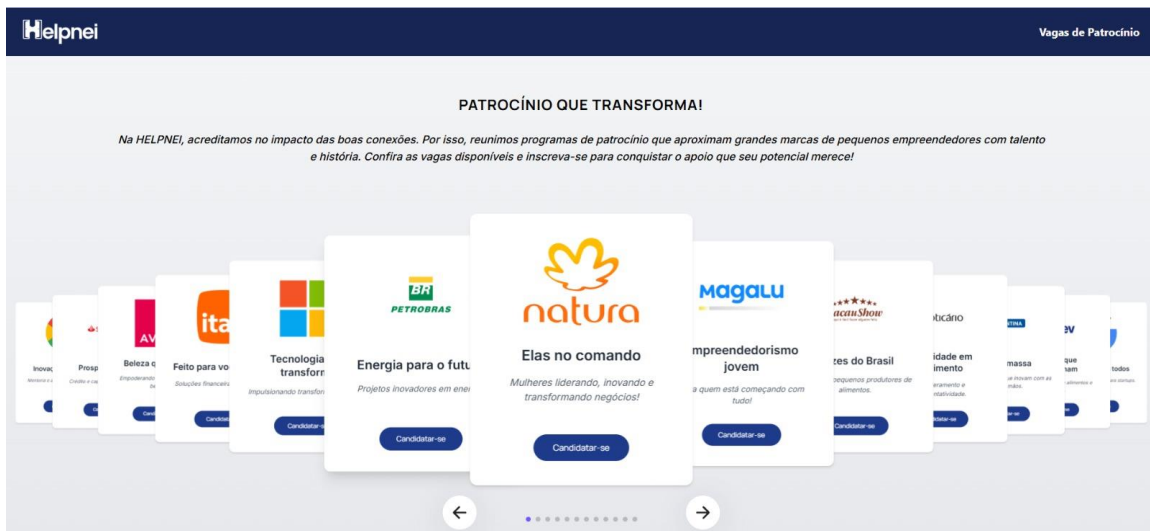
Helpnei

Vagas de Patrocínio

PATROCÍNIO QUE TRANSFORMA!

Na HELPNEI, acreditamos no impacto das boas conexões. Por isso, reunimos programas de patrocínio que aproximam grandes marcas de pequenos empreendedores com talento e história. Confira as vagas disponíveis e inscreva-se para conquistar o apoio que seu potencial merece!

Inovaç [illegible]

Prosp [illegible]

AV

Beleza q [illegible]

ita

Feito para vo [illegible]

Soluções financeir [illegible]

Candidat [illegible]

Tecnologia transforn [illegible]

Impulsionando transfor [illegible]

Candidatar-se

BR PETROBRAS

Energia para o futu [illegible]

Projetos inovadores em ener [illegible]

Candidatar-se

natura

Elas no comando

Mulheres liderando, inovando e transformando negócios!

Candidatar-se

MAGALU

mpreendedorismo jovem

a quem está começando com tudo!

Candidatar-se

CacauShow

zes do Brasil

pequenos produtores de alimentos.

Candidatar-se

oticário

idade em imento

Candidatar-se

massa

que nam

todos